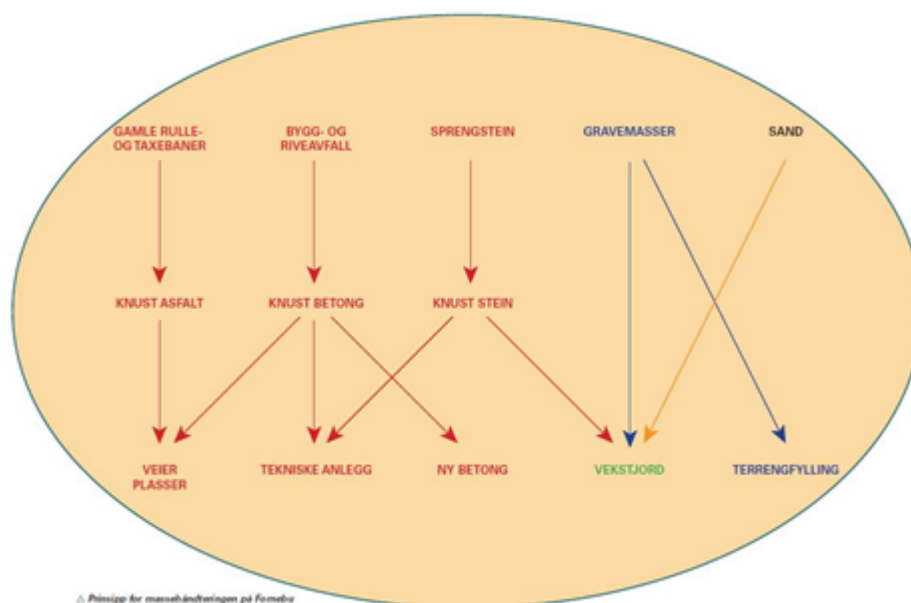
GAMLE RULLE- OG TAXEBANER

BYGG- OG RIVEAVFALL

SPRENGSTEIN

GRAVEMASSER

SAND

KNUST ASFALT

KNUST BETONG

KNUST STEIN

VEIER PLASSER

TEKNISKE ANLEGG

NY BETONG

VEKSTJORD

TERRENGFYLLING

△ Prinsipp for massehåndteringen på Fornebu